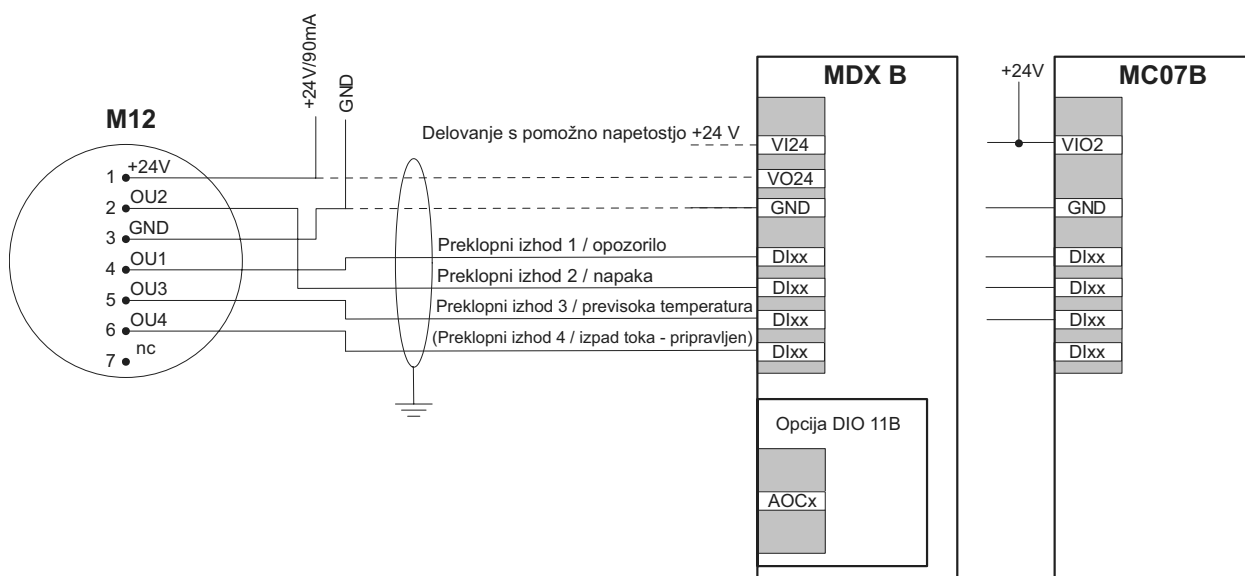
+24V/90mA
GND

M12

1 +24V
2 OU2
3 GND
4 OU1
5 OU3
6 OU4
7 nc

Delovanje s pomožno napetostjo +24 V
Preklopni izhod 1 / opozorilo
Preklopni izhod 2 / napaka
Preklopni izhod 3 / previsoka temperatura
(Preklopni izhod 4 / izpad toka - pripravljen)

MDX B
VI24
VO24
GND
DIxx
DIxx
DIxx
DIxx

Opcija DIO 11B
AOCx

+24V
MC07B
VIO2
GND
DIxx
DIxx
DIxx
DIxx